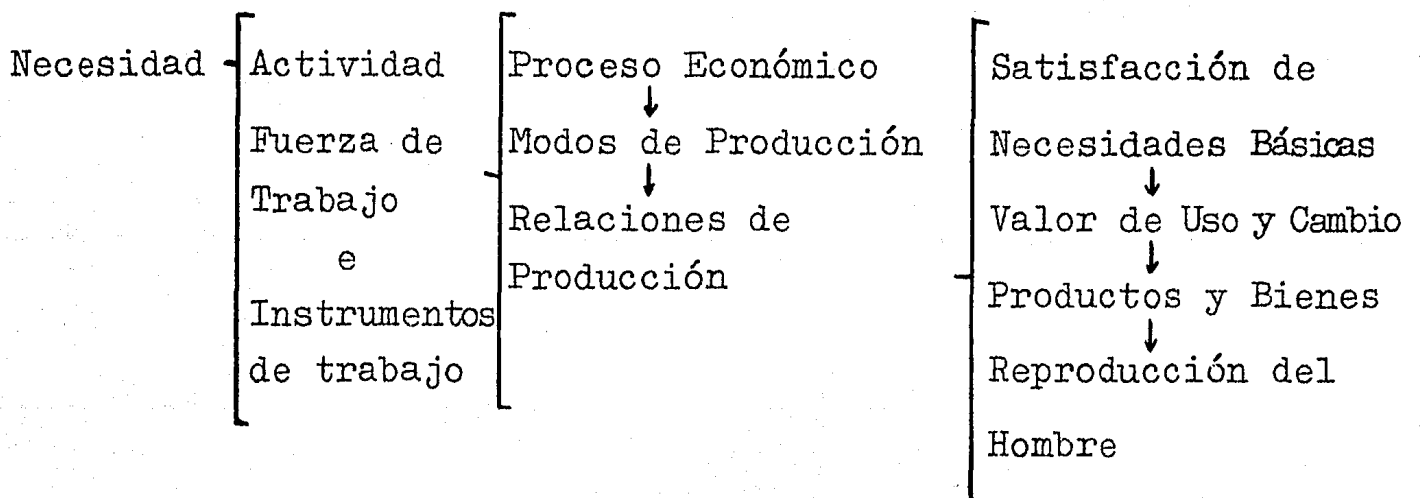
Necesidad

Actividad
Fuerza de Trabajo e Instrumentos de trabajo

Proceso Económico
↓
Modos de Producción
↓
Relaciones de Producción

Satisfacción de Necesidades Básicas
↓
Valor de Uso y Cambio
↓
Productos y Bienes
↓
Reproducción del Hombre